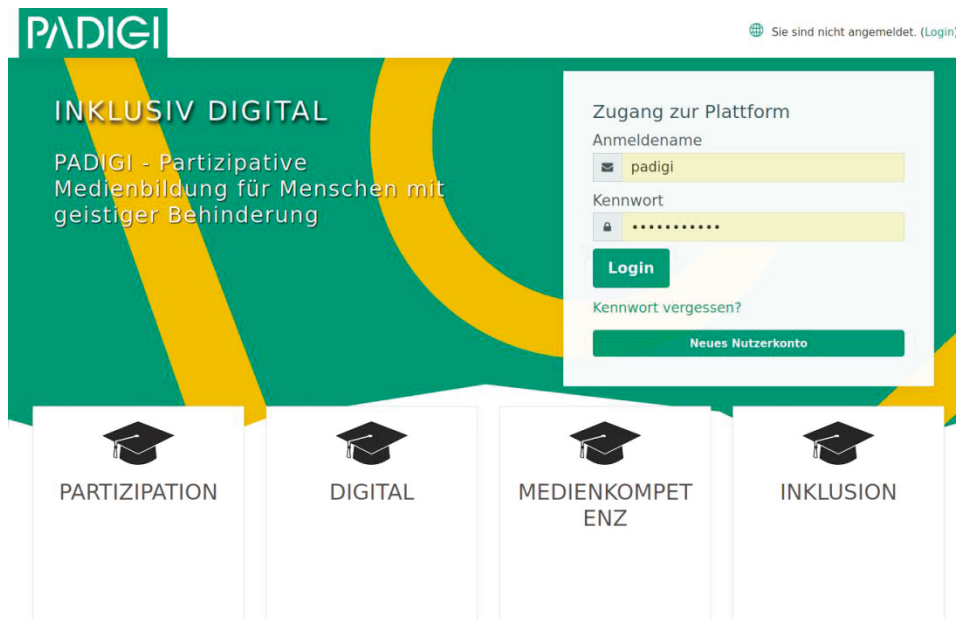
PADIGI

Sie sind nicht angemeldet. (Login)

INKLUSIV DIGITAL

PADIGI - Partizipative Medienbildung für Menschen mit geistiger Behinderung

Zugang zur Plattform

Anmeldename

padigi

Kennwort

•••••••••••

Login

Kennwort vergessen?

Neues Nutzerkonto

PARTIZIPATION

DIGITAL

MEDIENKOMPET ENZ

INKLUSION